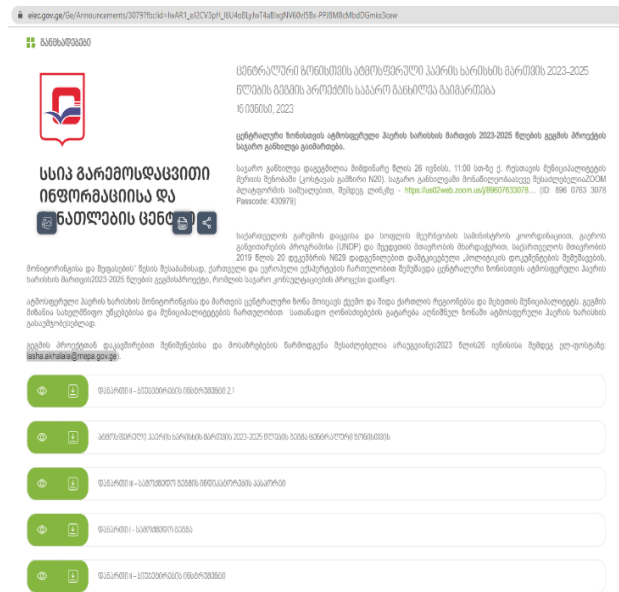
eiec.gov.ge/Ge/Announcements/30797fbclid=IwAR1_el2CV3pH_I6U4oBLyIwT4aBlxgNV60rf58v-PP/8M8cMbdDGmkz3cew

განცხადებები

სსიპ გარემოსდაცვითი ინფორმაციისა და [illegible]ნათლების ცენ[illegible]

ცენტრალური ზონისთვის ატმოსფერული ჰაერის ხარისხის მართვის 2023-2025 წლების გეგმის პროექტის საჯარო განხილვა გამართება

16 ივნისი, 2023

ცენტრალური ზონისთვის ატმოსფერული ჰაერის ხარისხის მართვის 2023-2025 წლების გეგმის პროექტის საჯარო განხილვა გაიმართება.

საჯარო განხილვა დაგეგმილია მიმდინარე წლის 26 ივნისს, 11:00 საათზე ქ. რუსთავის მუნიციპალიტეტის მერიის შენობაში (კოსტავას გამზირი N20). საჯარო განხილვაში მონაწილეობა შესაძლებელია ZOOM პლატფორმის საშუალებით, შემდეგ ლინკზე - https://us02web.zoom.us/j/89607833078.... (ID: 896 0783 3078 Passcode: 430979)

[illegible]

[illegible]

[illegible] lasha.akhalaia@mepa.gov.ge

დანართი - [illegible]

ატმოსფერული ჰაერის ხარისხის მართვის 2023-2025 წლების გეგმა ცენტრალური ზონისთვის

დანართი - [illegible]

დანართი - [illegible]

დანართი - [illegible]